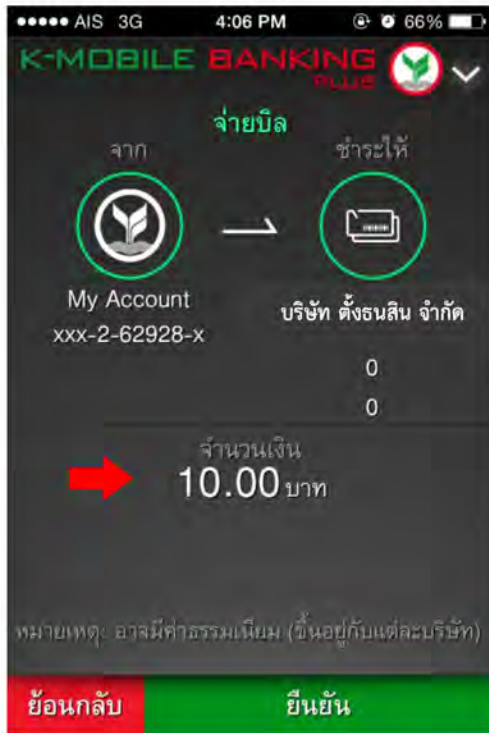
●●●●● AIS 3G 4:06 PM 66%

K-MOBILE BANKING PLUS

จ่ายบิล

จาก

ชำระให้

My Account
xxx-2-62928-x

บริษัท ตั้งธนสิน จำกัด

0

0

จำนวนเงิน
10.00 บาท

หมายเหตุ: อาจมีค่าธรรมเนียม (ขึ้นอยู่กับแต่ละบริษัท)

ย้อนกลับ

ยืนยัน